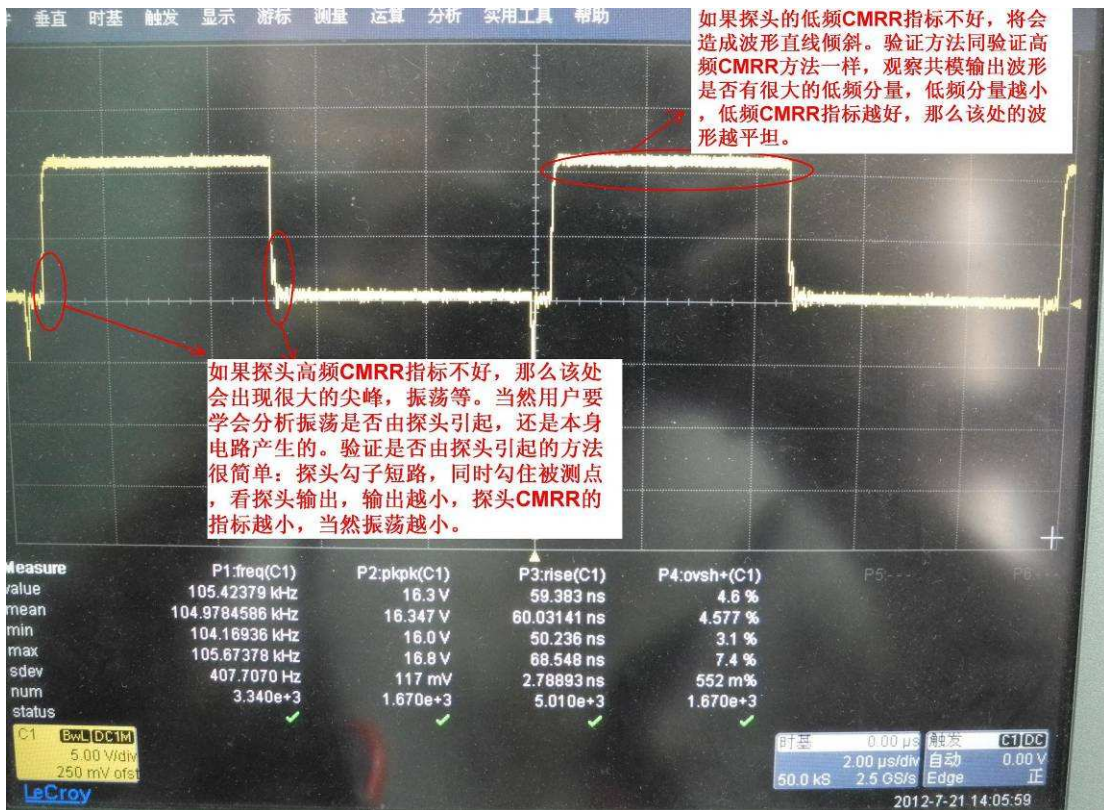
垂直 时基 触发 显示 游标 测量 运算 分析 实用工具 帮助

如果探头的低频CMRR指标不好，将会造成波形直线倾斜。验证方法同验证高频CMRR方法一样，观察共模输出波形是否有很大的低频分量，低频分量越小，低频CMRR指标越好，那么该处的波形越平坦。

如果探头高频CMRR指标不好，那么该处会出现很大的尖峰，振荡等。当然用户要学会分析振荡是否由探头引起，还是本身电路产生的。验证是否由探头引起的方法很简单：探头勾子短路，同时勾住被测点，看探头输出，输出越小，探头CMRR的指标越小，当然振荡越小。

| Measure | P1:freq(C1) | P2:pkpk(C1) | P3:rise(C1) | P4:ovsh+(C1) | P5:--- | P6 |
|---|---|---|---|---|---|---|
| value | 105.42379 kHz | 16.3 V | 59.383 ns | 4.6 % | | |
| mean | 104.9784586 kHz | 16.347 V | 60.03141 ns | 4.577 % | | |
| min | 104.16936 kHz | 16.0 V | 50.236 ns | 3.1 % | | |
| max | 105.67378 kHz | 16.8 V | 68.548 ns | 7.4 % | | |
| sdev | 407.7070 Hz | 117 mV | 2.78893 ns | 552 m% | | |
| num | 3.340e+3 | 1.670e+3 | 5.010e+3 | 1.670e+3 | | |
| status | ✓ | ✓ | ✓ | ✓ | | |

C1 BwL DC1M
5.00 V/div
250 mV ofst

时基 0.00 μs
2.00 μs/div
50.0 kS 2.5 GS/s

触发 C1 DC
自动 0.00 V
Edge 正

LeCroy
2012-7-21 14:05:59